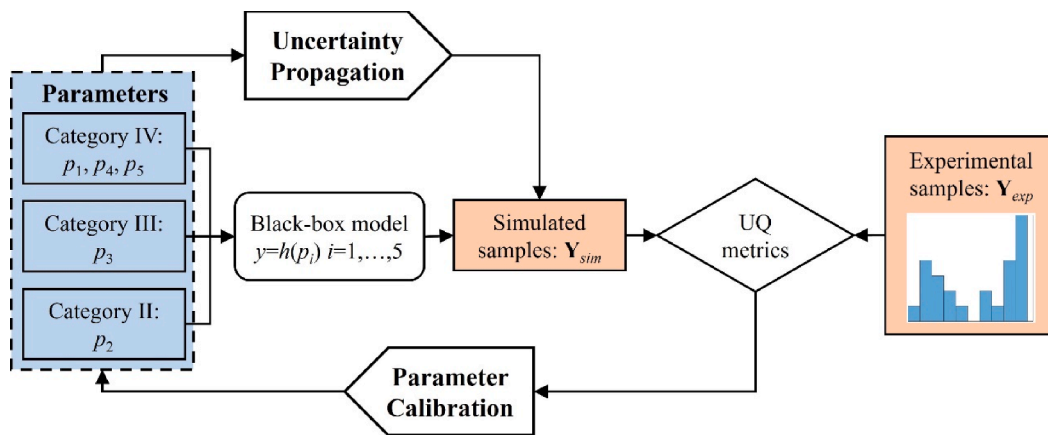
Uncertainty Propagation

Parameters

Category IV: $p_1, p_4, p_5$

Category III: $p_3$

Category II: $p_2$

Black-box model $y=h(p_i)$ $i=1,\ldots,5$

Simulated samples: $\mathbf{Y}_{sim}$

UQ metrics

Experimental samples: $\mathbf{Y}_{exp}$

Parameter Calibration